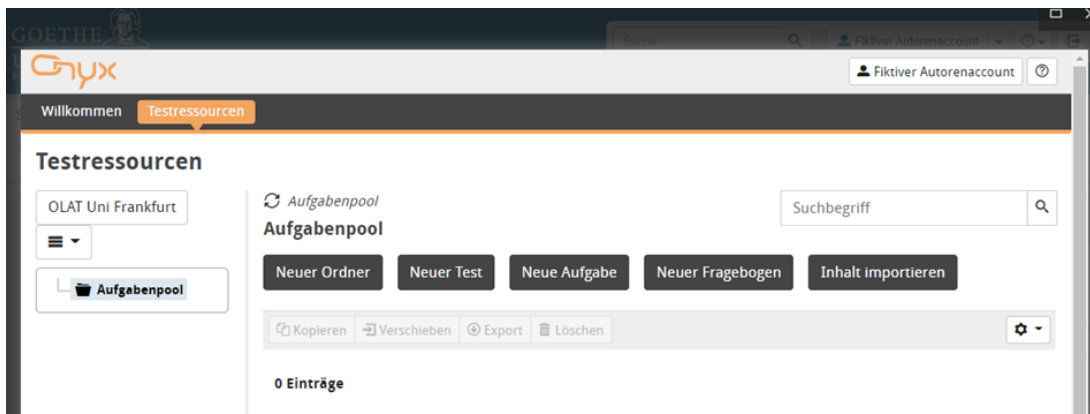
GOETHE

Suche

Fiktiver Autorenaccount

Onyx

Fiktiver Autorenaccount

Willkommen Testressourcen

Testressourcen

OLAT Uni Frankfurt

Aufgabenpool

Aufgabenpool

Aufgabenpool

Suchbegriff

Neuer Ordner Neuer Test Neue Aufgabe Neuer Fragebogen Inhalt importieren

Kopieren Verschieben Export Löschen

0 Einträge